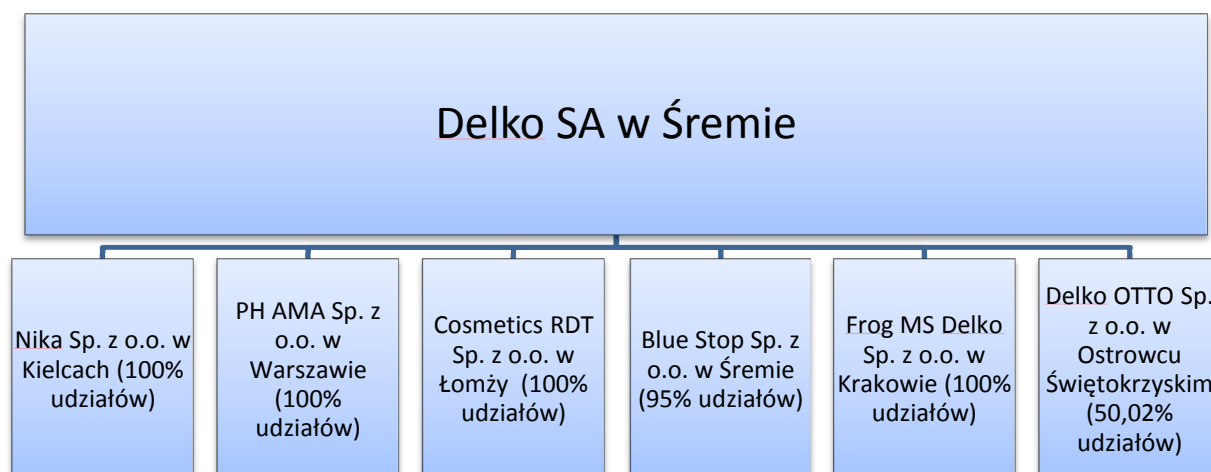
Delko SA w Śremie

Nika Sp. z o.o. w Kielcach (100% udziałów)

PH AMA Sp. z o.o. w Warszawie (100% udziałów)

Cosmetics RDT Sp. z o.o. w Łomży (100% udziałów)

Blue Stop Sp. z o.o. w Śremie (95% udziałów)

Frog MS Delko Sp. z o.o. w Krakowie (100% udziałów)

Delko OTTO Sp. z o.o. w Ostrowcu Świętokrzyskim (50,02% udziałów)